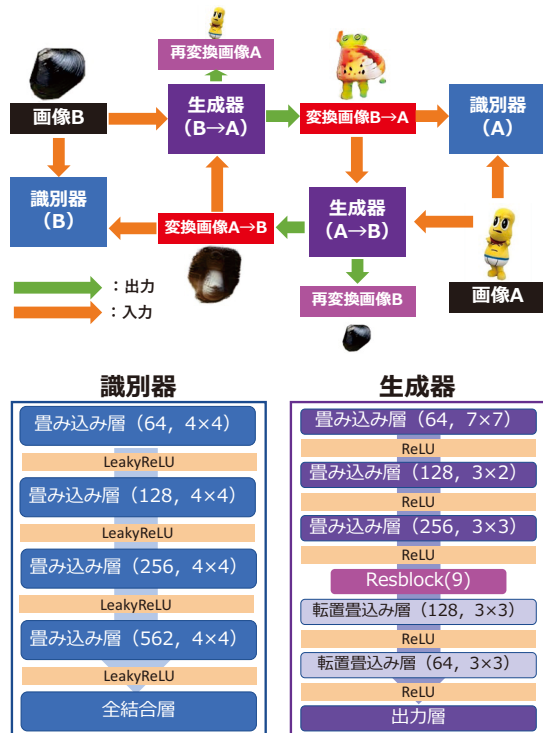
再変換画像A

画像B

生成器
（B→A）

変換画像B→A

識別器
（A）

識別器
（B）

変換画像A→B

生成器
（A→B）

再変換画像B

画像A

：出力
：入力

識別器

畳み込み層（64，4×4）
LeakyReLU
畳み込み層（128，4×4）
LeakyReLU
畳み込み層（256，4×4）
LeakyReLU
畳み込み層（562，4×4）
LeakyReLU
全結合層

生成器

畳み込み層（64，7×7）
ReLU
畳み込み層（128，3×2）
ReLU
畳み込み層（256，3×3）
ReLU
Resblock(9)
ReLU
転置畳込み層（128，3×3）
ReLU
転置畳込み層（64，3×3）
ReLU
出力層